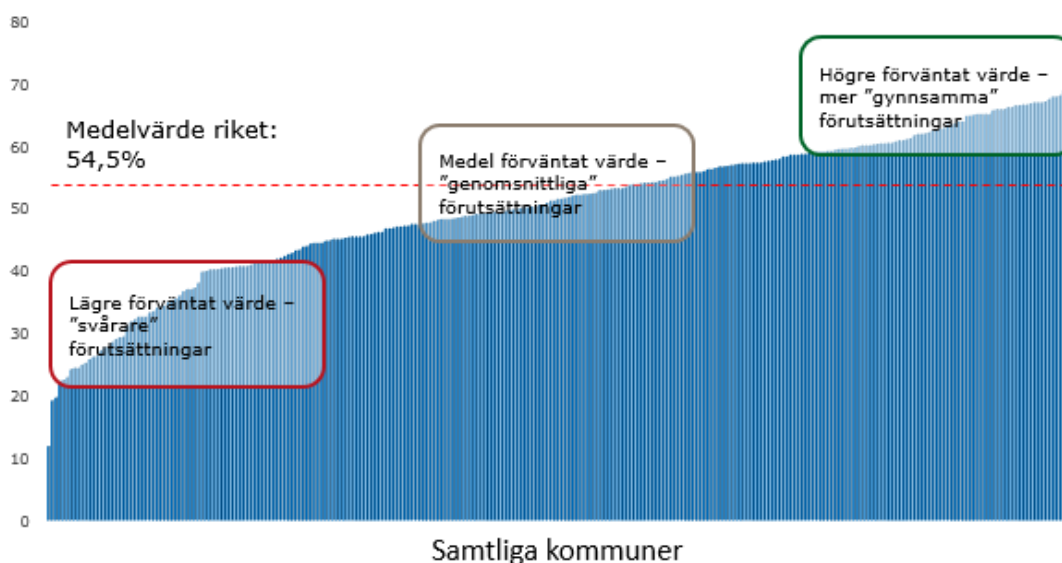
80
70
60
50
40
30
20
10
0

Medelvärde riket: 54,5%

Högre förväntat värde – mer ”gynnsamma” förutsättningar

Medel förväntat värde – ”genomsnittliga” förutsättningar

Lägre förväntat värde – ”svårare” förutsättningar

Samtliga kommuner